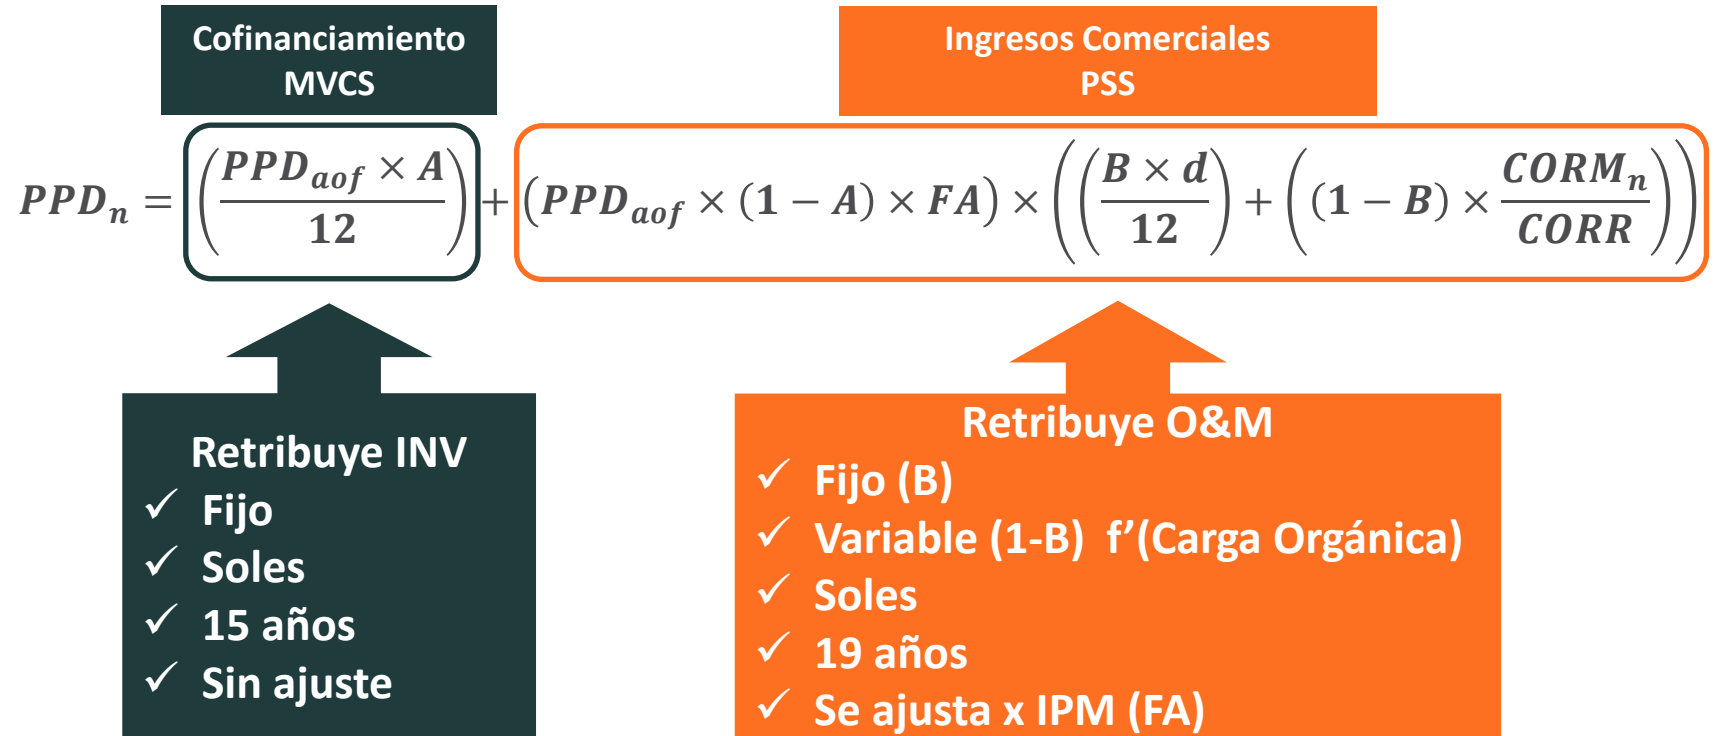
Cofinanciamiento MVCS

Ingresos Comerciales PSS

$PPD_n = \left(\frac{PPD_{aof} \times A}{12}\right) + \left(PPD_{aof} \times (1-A) \times FA\right) \times \left(\left(\frac{B \times d}{12}\right) + \left((1-B) \times \frac{CORM_n}{CORR}\right)\right)$

Retribuye INV
✓ Fijo
✓ Soles
✓ 15 años
✓ Sin ajuste

Retribuye O&M
✓ Fijo (B)
✓ Variable (1-B) f'(Carga Orgánica)
✓ Soles
✓ 19 años
✓ Se ajusta x IPM (FA)